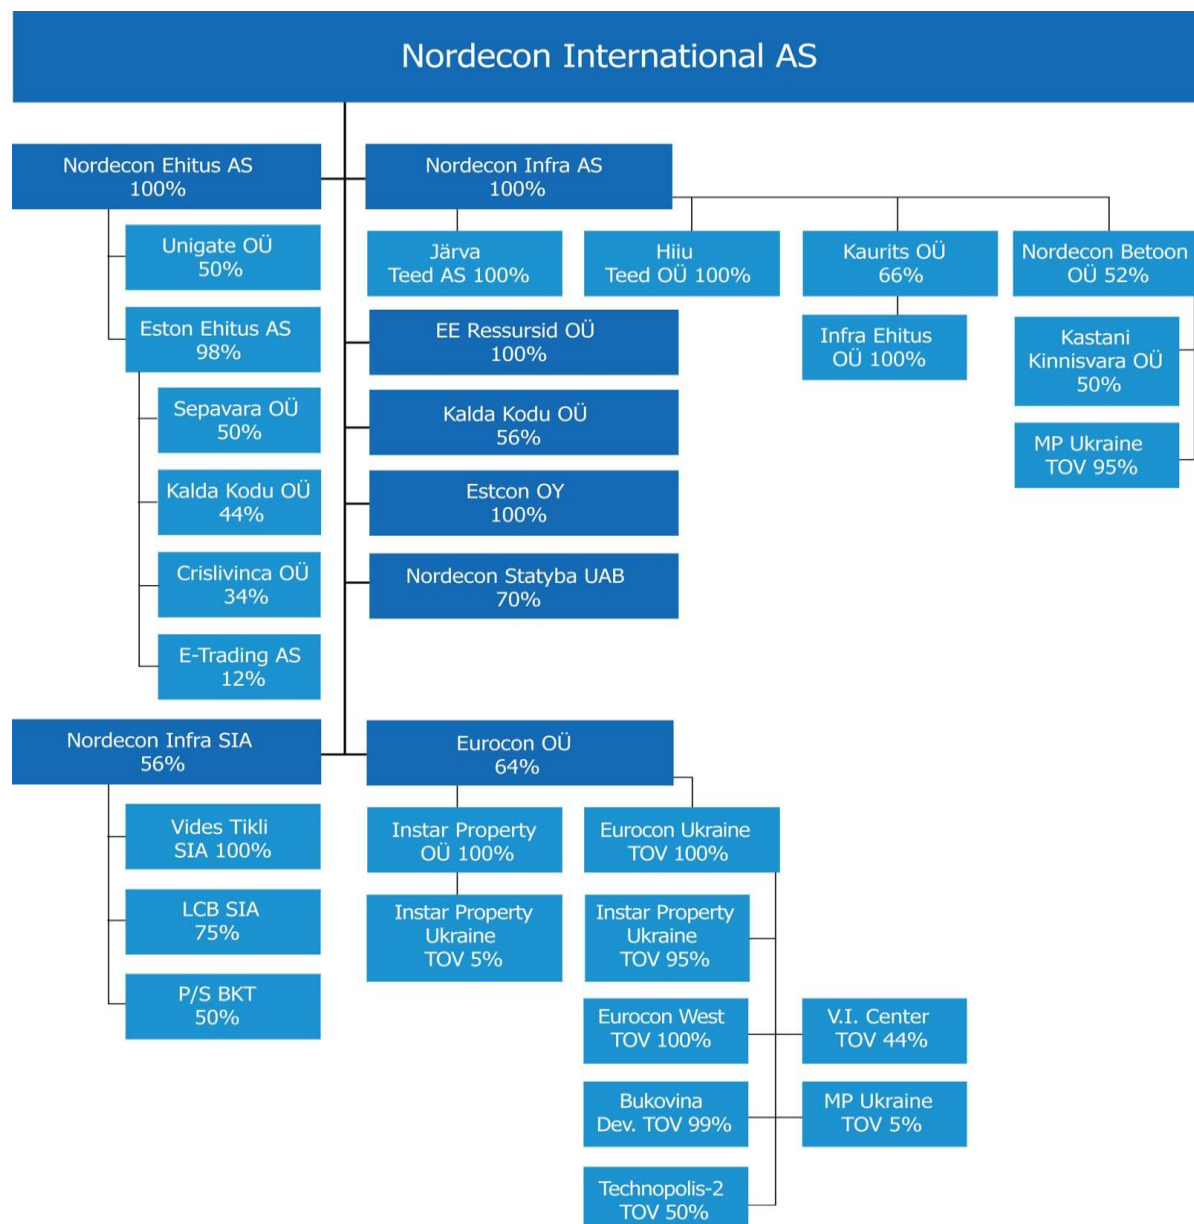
Nordecon International AS

Nordecon Ehitus AS 100%

Unigate OÜ 50%

Eston Ehitus AS 98%

Sepavara OÜ 50%

Kalda Kodu OÜ 44%

Crislivinca OÜ 34%

E-Trading AS 12%

Nordecon Infra AS 100%

Järva Teed AS 100%

Hiiu Teed OÜ 100%

Kaurits OÜ 66%

Infra Ehitus OÜ 100%

Nordecon Betoon OÜ 52%

Kastani Kinnisvara OÜ 50%

MP Ukraine TOV 95%

EE Ressursid OÜ 100%

Kalda Kodu OÜ 56%

Estcon OY 100%

Nordecon Statyba UAB 70%

Nordecon Infra SIA 56%

Vides Tikli SIA 100%

LCB SIA 75%

P/S BKT 50%

Eurocon OÜ 64%

Instar Property OÜ 100%

Instar Property Ukraine TOV 5%

Eurocon Ukraine TOV 100%

Instar Property Ukraine TOV 95%

Eurocon West TOV 100%

V.I. Center TOV 44%

Bukovina Dev. TOV 99%

MP Ukraine TOV 5%

Technopolis-2 TOV 50%